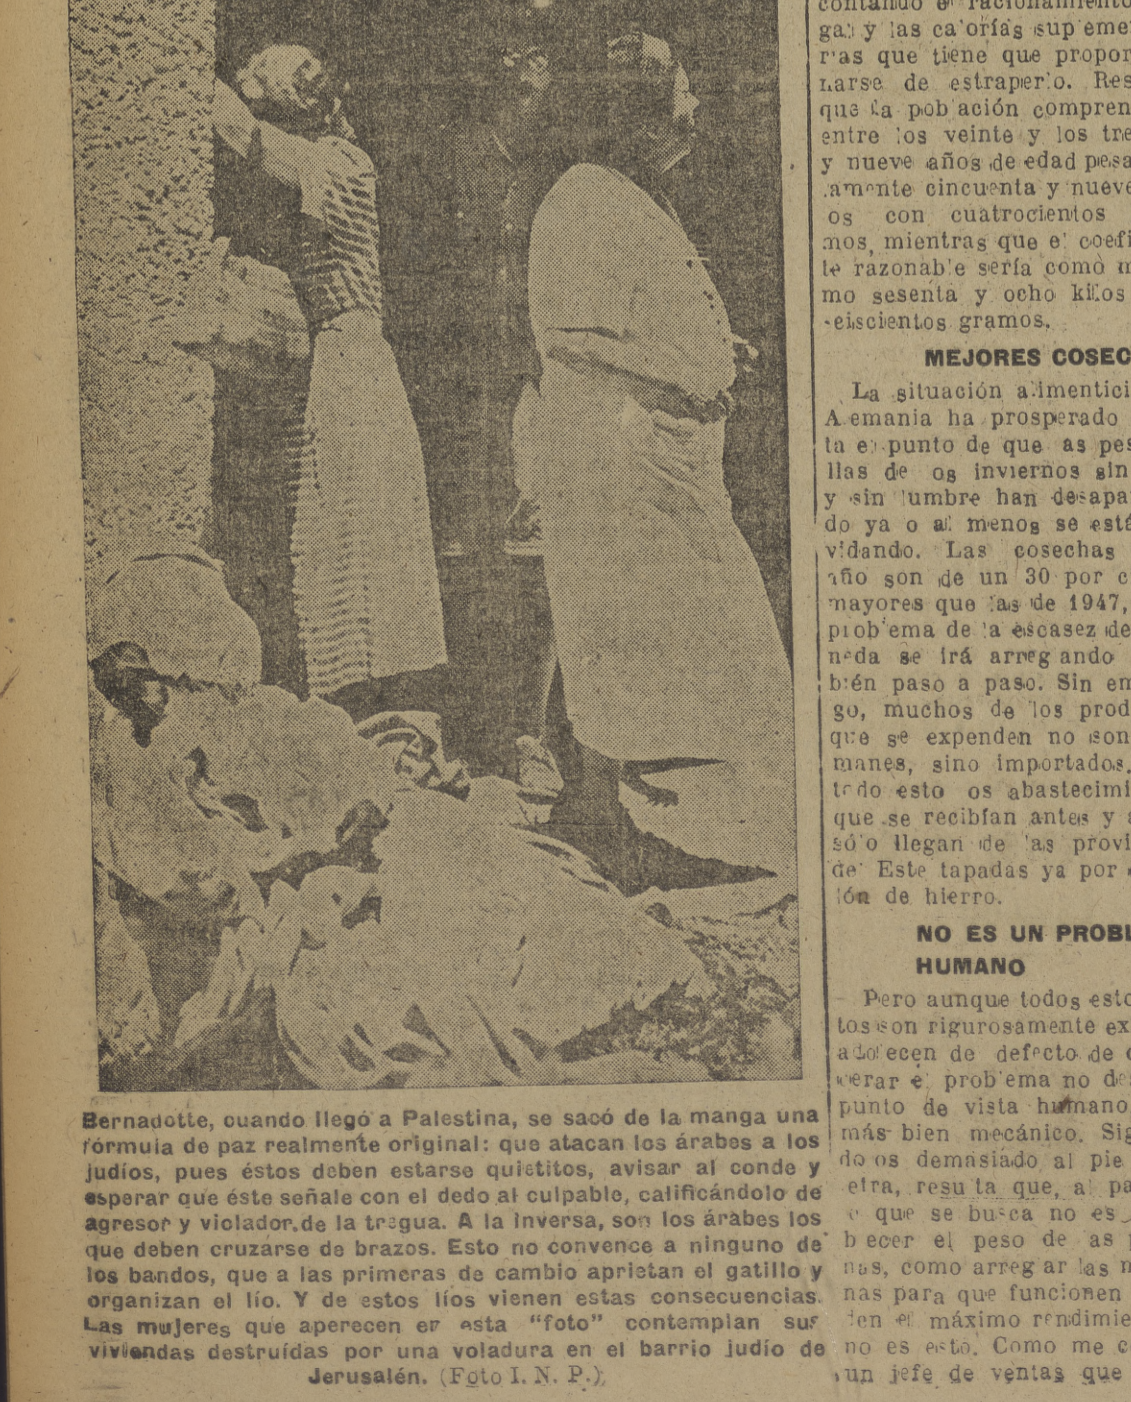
Bernadotte, cuando llegó a Palestina, se sacó de la manga una fórmula de paz realmente original: que atacan los árabes a los judíos, pues éstos deben estarse quietitos, avisar al conde y esperar que éste señale con el dedo al culpable, calificándolo de agresor y violador de la tregua. A la inversa, son los árabes los que deben cruzarse de brazos. Esto no convence a ninguno de los bandos, que a las primeras de cambio aprietan el gatillo y organizan el lío. Y de estos líos vienen estas consecuencias. Las mujeres que aperecen en esta "foto" contemplan sus viviendas destruídas por una voladura en el barrio judío de Jerusalén. (Foto I. N. P.)

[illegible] racionamiento ga y las calorías suplementa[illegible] rias que tiene que propor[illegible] narse de estraperlo. Res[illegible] que la población compren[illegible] entre los veinte y los tre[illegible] y nueve años de edad pesa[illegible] amente cincuenta y nueve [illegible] os con cuatrocientos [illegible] mos, mientras que el coefi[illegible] te razonable sería como m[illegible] mo sesenta y ocho kilos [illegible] eiscientos gramos.

MEJORES COSEC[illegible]

La situación alimentici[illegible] Alemania ha prosperado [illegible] ta el punto de que las pes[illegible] llas de los inviernos sin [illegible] y sin lumbre han desapa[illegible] do ya o al menos se está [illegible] vidando. Las cosechas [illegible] año son de un 30 por c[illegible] mayores que las de 1947, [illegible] problema de la escasez de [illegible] neda se irá arreglando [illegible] bién paso a paso. Sin em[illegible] go, muchos de los prod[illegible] que se expenden no son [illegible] manes, sino importados. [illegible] todo esto los abastecimi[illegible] que se recibían antes y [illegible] sólo llegan de las provi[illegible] del Este tapadas ya por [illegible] lón de hierro.

NO ES UN PROBL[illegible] HUMANO

Pero aunque todos esto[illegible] tos son rigurosamente ex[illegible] adolecen de defecto de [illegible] derar el problema no de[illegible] punto de vista humano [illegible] más bien mecánico. Sig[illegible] do os demasiado al pie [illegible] etra, resulta que, al pa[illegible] o que se busca no es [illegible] blecer el peso de as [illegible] nas, como arreglar las n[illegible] nas para que funcionen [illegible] den el máximo rendimie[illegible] no es esto. Como me c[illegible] un jefe de ventas que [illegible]